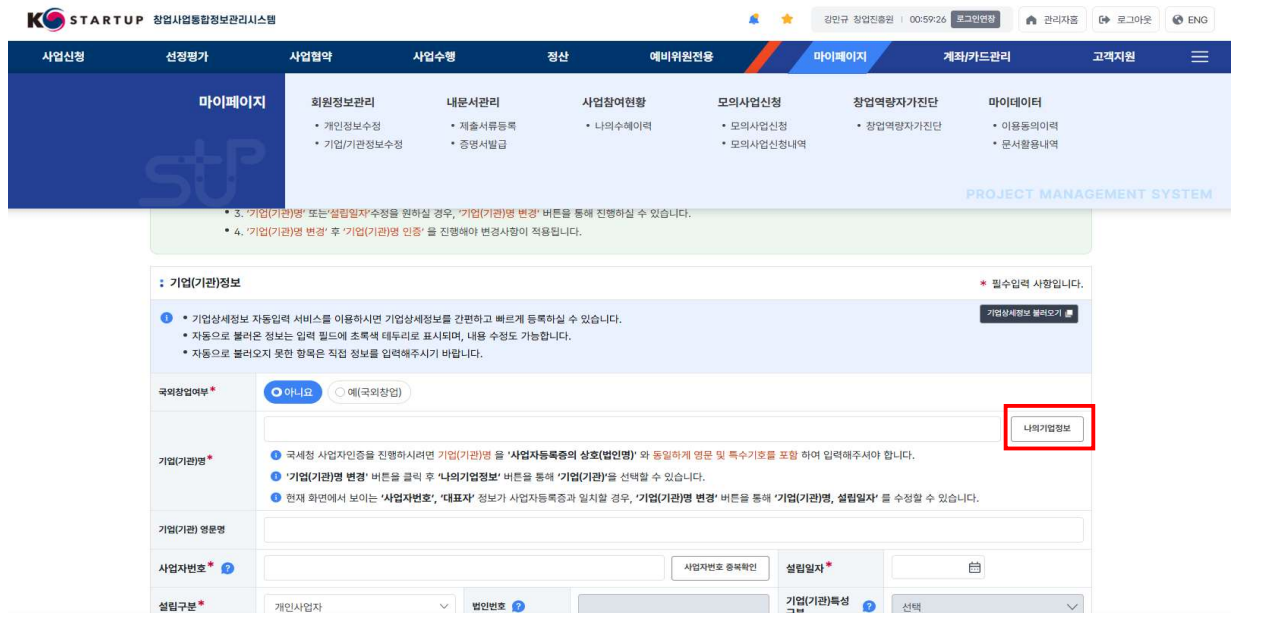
K STARTUP 창업사업통합정보관리시스템

강민규 창업진흥원 | 00:59:26 로그인연장 관리자홈 로그아웃 ENG

사업신청 선정평가 사업협약 사업수행 정산 예비위원전용 마이페이지 계좌/카드관리 고객지원

마이페이지

회원정보관리
• 개인정보수정
• 기업/기관정보수정

내문서관리
• 제출서류등록
• 증명서발급

사업참여현황
• 나의수혜이력

모의사업신청
• 모의사업신청
• 모의사업신청내역

창업역량자가진단
• 창업역량자가진단

마이데이터
• 이용동의이력
• 문서활용내역

PROJECT MANAGEMENT SYSTEM

• 3. '기업(기관)명' 또는'설립일자'수정을 원하실 경우, '기업(기관)명 변경' 버튼을 통해 진행하실 수 있습니다.
• 4. '기업(기관)명 변경' 후 '기업(기관)명 인증' 을 진행해야 변경사항이 적용됩니다.

기업(기관)정보

* 필수입력 사항입니다.

• 기업상세정보 자동입력 서비스를 이용하시면 기업상세정보를 간편하고 빠르게 등록하실 수 있습니다.
• 자동으로 불러온 정보는 입력 필드에 초록색 테두리로 표시되며, 내용 수정도 가능합니다.
• 자동으로 불러오지 못한 항목은 직접 정보를 입력해주시기 바랍니다.

기업상세정보 불러오기

국외창업여부*
아니요
예(국외창업)

기업(기관)명*
나의기업정보
국세청 사업자인증을 진행하시려면 기업(기관)명 을 '사업자등록증의 상호(법인명)' 와 동일하게 영문 및 특수기호를 포함 하여 입력해주셔야 합니다.
'기업(기관)명 변경' 버튼을 클릭 후 '나의기업정보' 버튼을 통해 '기업(기관)'을 선택할 수 있습니다.
현재 화면에서 보이는 '사업자번호', '대표자' 정보가 사업자등록증과 일치할 경우, '기업(기관)명 변경' 버튼을 통해 '기업(기관)명, 설립일자' 를 수정할 수 있습니다.

기업(기관) 영문명

사업자번호*
사업자번호 중복확인
설립일자*

설립구분*
개인사업자
법인번호
기업(기관)특성 구분
선택